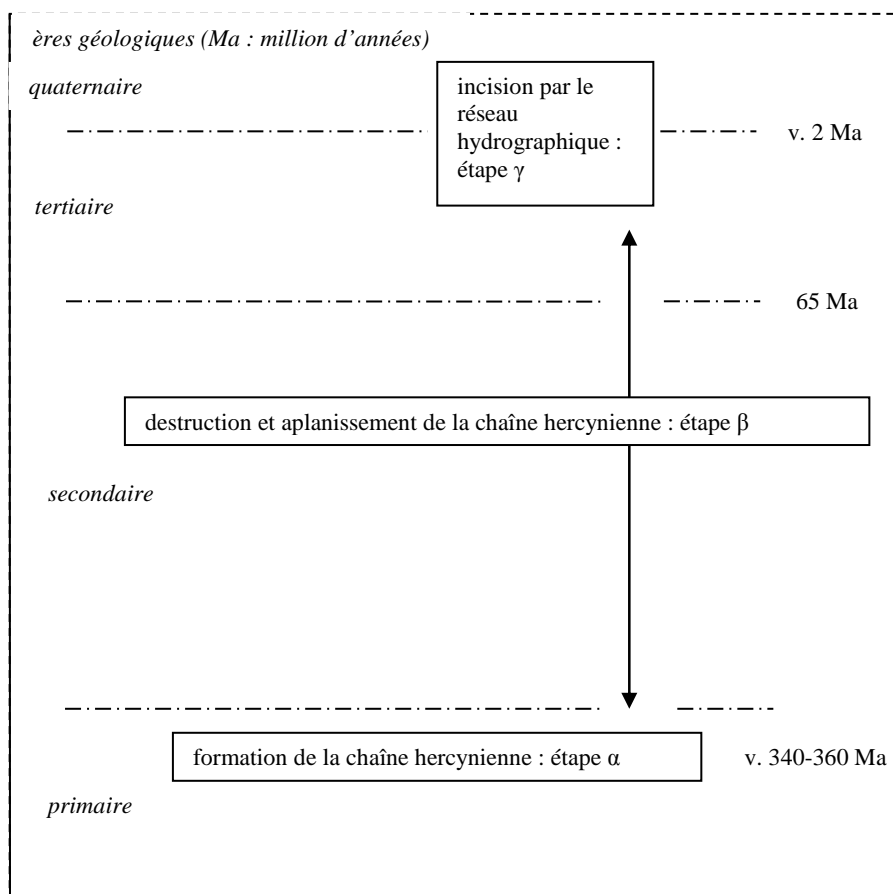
ères géologiques (Ma : million d'années)

quaternaire

incision par le réseau hydrographique : étape γ

v. 2 Ma

tertiaire

65 Ma

destruction et aplanissement de la chaîne hercynienne : étape β

secondaire

formation de la chaîne hercynienne : étape α

v. 340-360 Ma

primaire